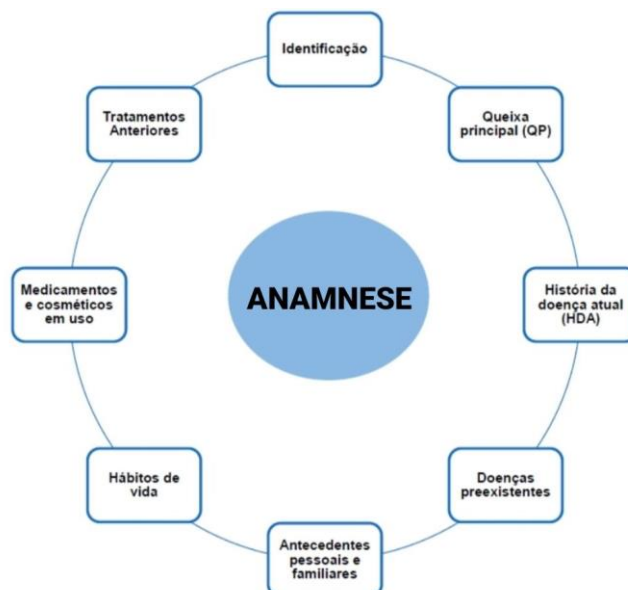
Identificação

Queixa principal (QP)

História da doença atual (HDA)

Doenças preexistentes

Antecedentes pessoais e familiares

Hábitos de vida

Medicamentos e cosméticos em uso

Tratamentos Anteriores

ANAMNESE